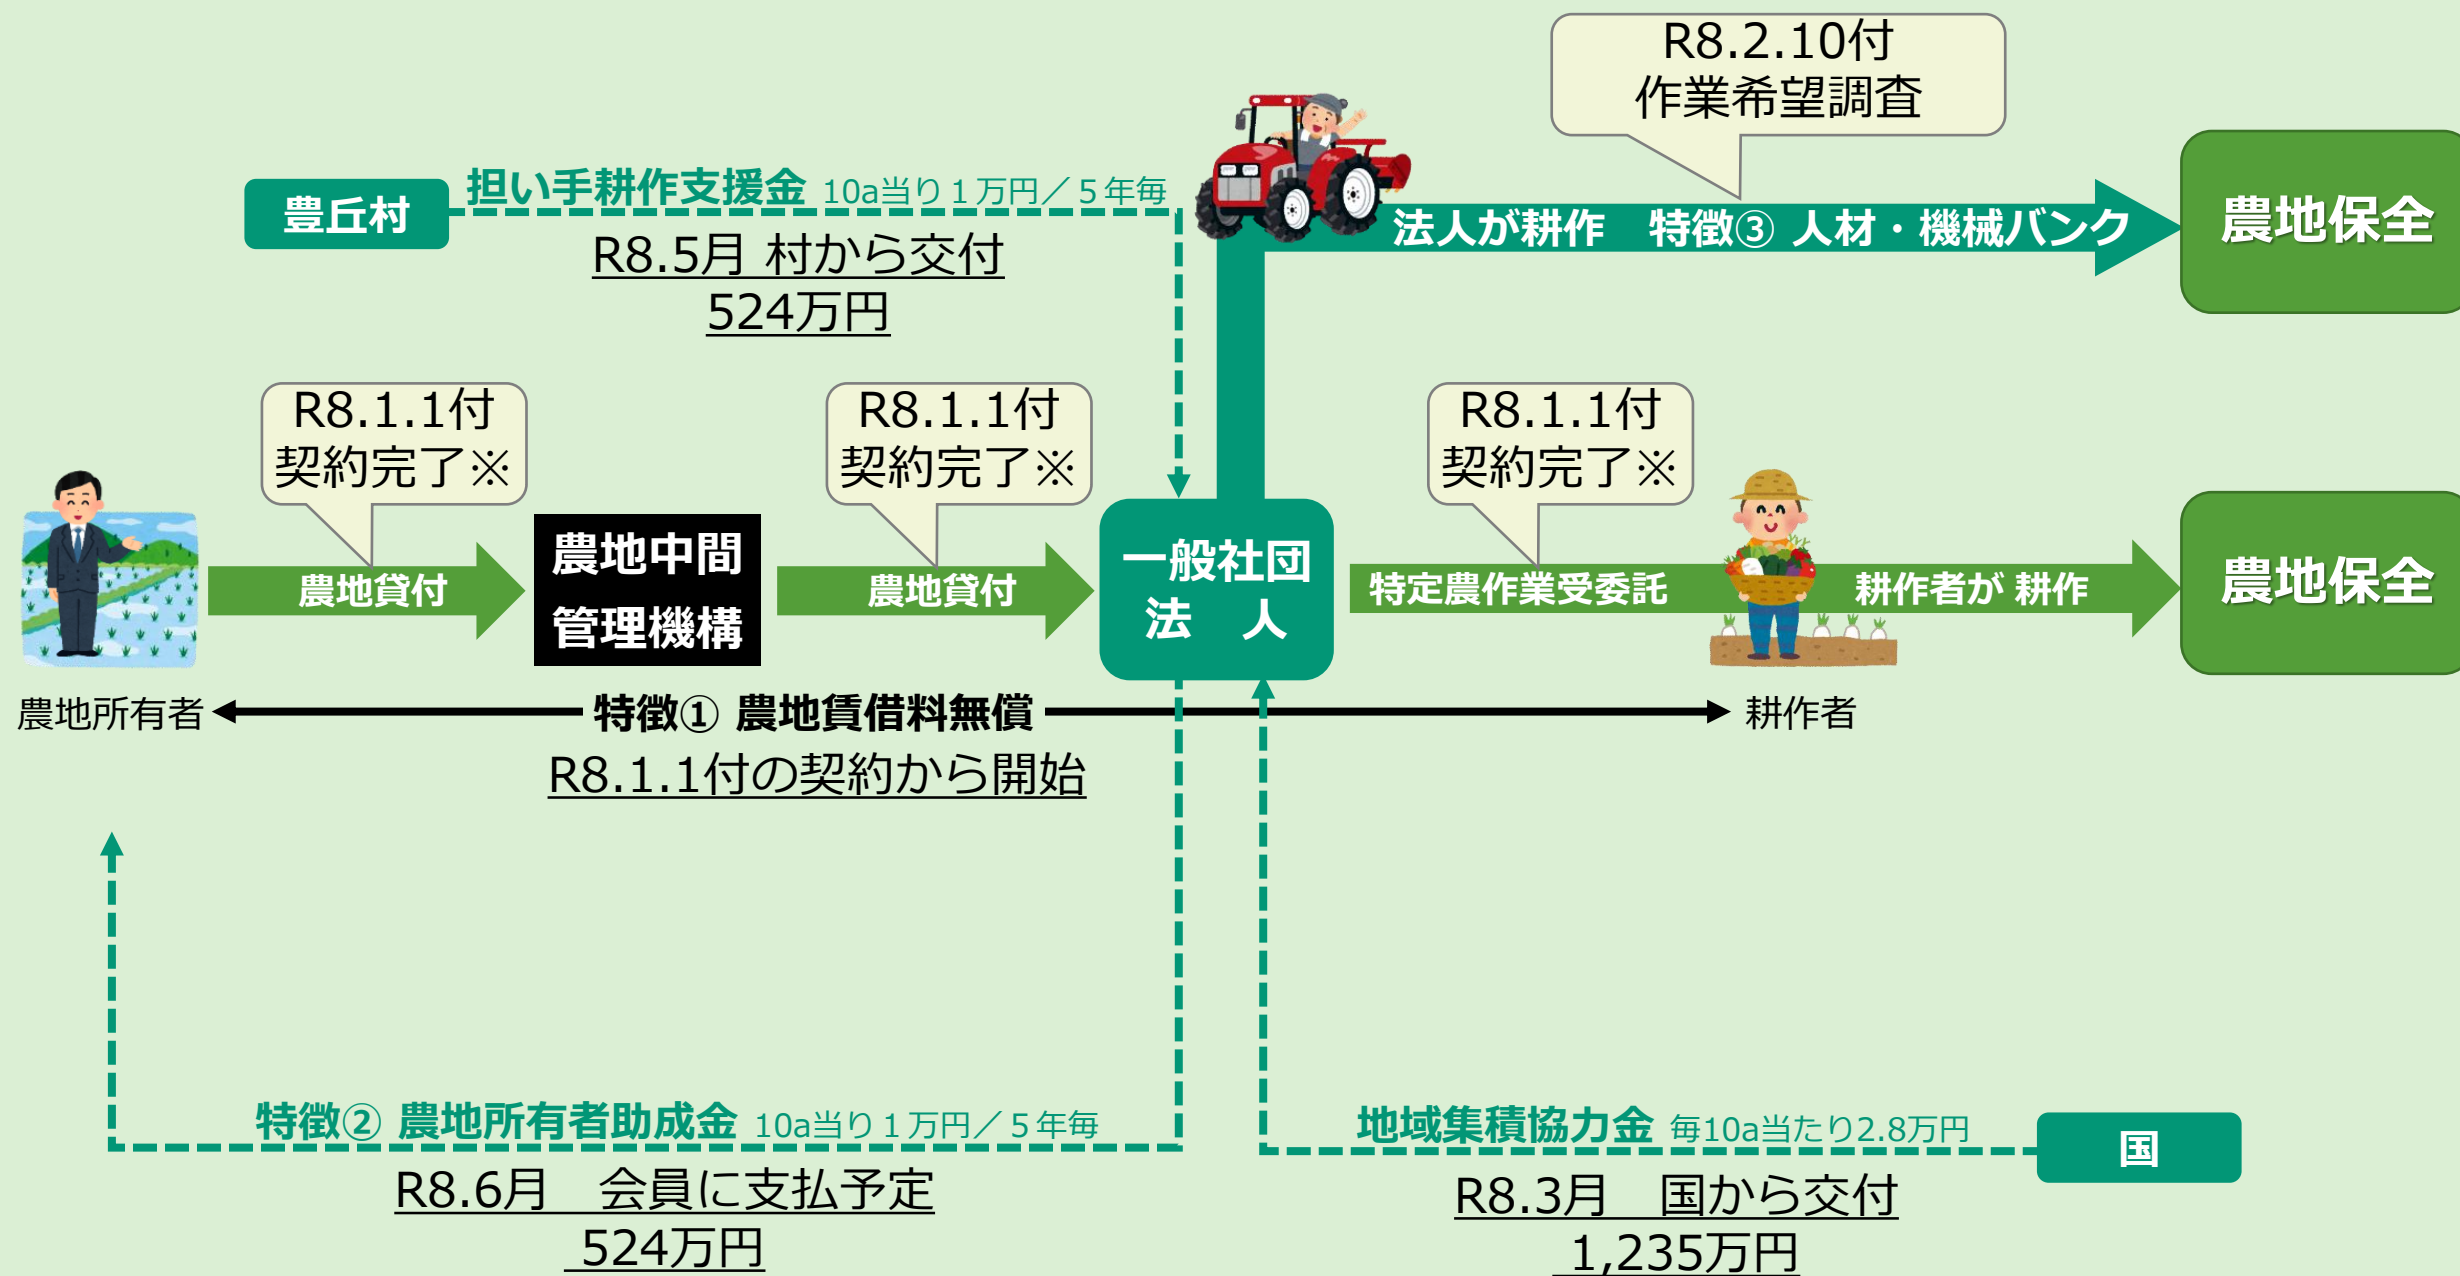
R8.2.10付
作業希望調査

豊丘村

担い手耕作支援金 10a当り１万円／５年毎

R8.5月 村から交付
524万円

法人が耕作　特徴③ 人材・機械バンク

農地保全

R8.1.1付
契約完了※

R8.1.1付
契約完了※

R8.1.1付
契約完了※

農地貸付

農地中間
管理機構

農地貸付

一般社団
法　人

特定農作業受委託

耕作者が 耕作

農地保全

農地所有者

特徴① 農地賃借料無償

耕作者

R8.1.1付の契約から開始

特徴② 農地所有者助成金 10a当り１万円／５年毎

地域集積協力金 毎10a当たり2.8万円

国

R8.6月　会員に支払予定
524万円

R8.3月　国から交付
1,235万円